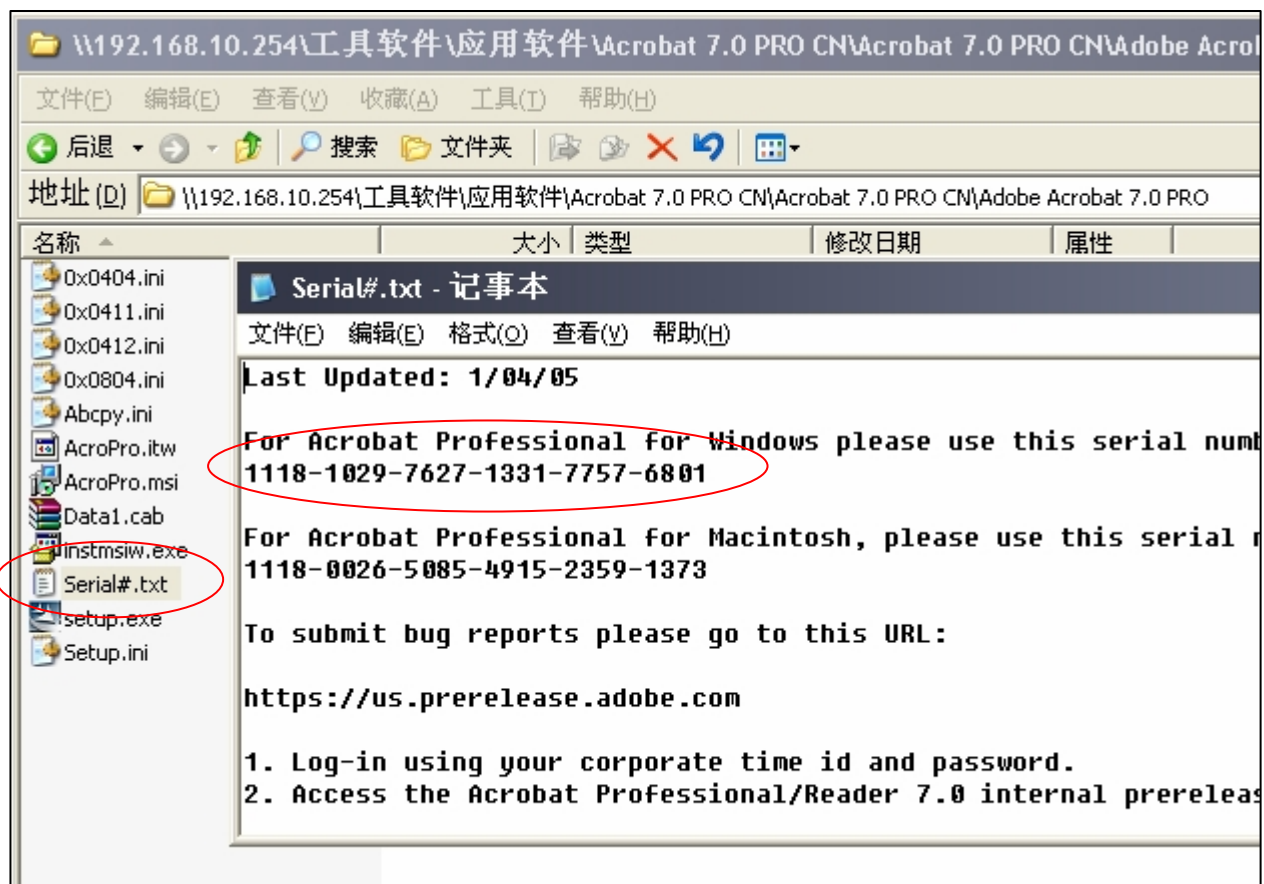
\\192.168.10.254\工具软件\应用软件\Acrobat 7.0 PRO CN\Acrobat 7.0 PRO CN\Adobe Acrol

文件(F) 编辑(E) 查看(V) 收藏(A) 工具(T) 帮助(H)

后退 搜索 文件夹

地址(D) \\192.168.10.254\工具软件\应用软件\Acrobat 7.0 PRO CN\Acrobat 7.0 PRO CN\Adobe Acrobat 7.0 PRO

| 名称 | 大小 | 类型 | 修改日期 | 属性 |
|---|---|---|---|---|

0x0404.ini
0x0411.ini
0x0412.ini
0x0804.ini
Abcpy.ini
AcroPro.itw
AcroPro.msi
Data1.cab
instmsiw.exe
Serial#.txt
setup.exe
Setup.ini

Serial#.txt - 记事本

文件(F) 编辑(E) 格式(O) 查看(V) 帮助(H)

Last Updated: 1/04/05

For Acrobat Professional for Windows please use this serial numb
1118-1029-7627-1331-7757-6801

For Acrobat Professional for Macintosh, please use this serial n
1118-0026-5085-4915-2359-1373

To submit bug reports please go to this URL:

https://us.prerelease.adobe.com

1. Log-in using your corporate time id and password.
2. Access the Acrobat Professional/Reader 7.0 internal prereleas